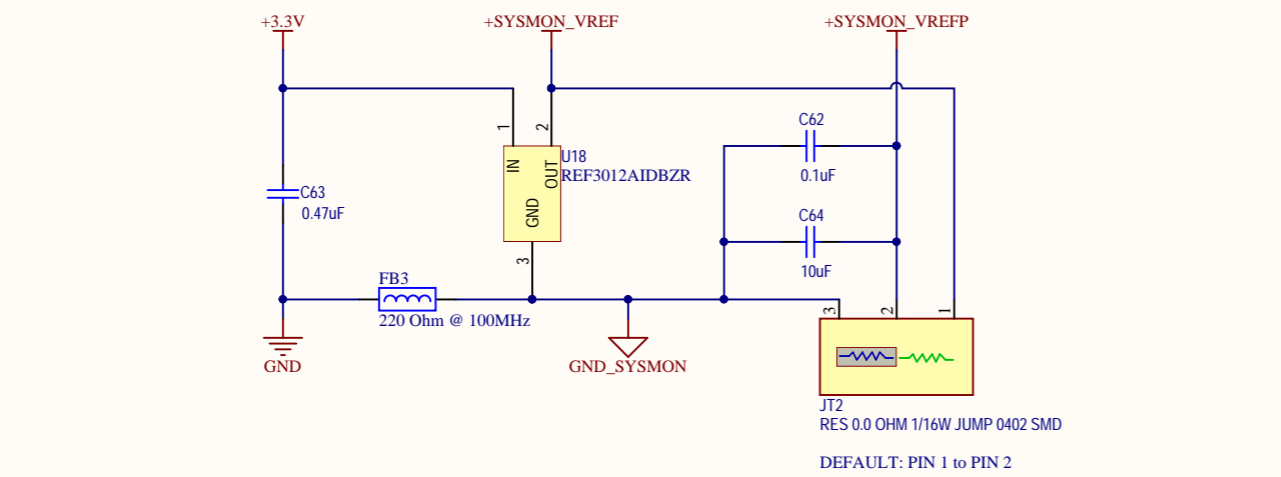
+3.3V

+SYSMON_VREF

+SYSMON_VREFP

1

2

IN

OUT

GND

U18
REF3012AIDBZR

3

C63
0.47uF

C62
0.1uF

C64
10uF

FB3
220 Ohm @ 100MHz

GND

GND_SYSMON

3

2

1

JT2
RES 0.0 OHM 1/16W JUMP 0402 SMD

DEFAULT: PIN 1 to PIN 2